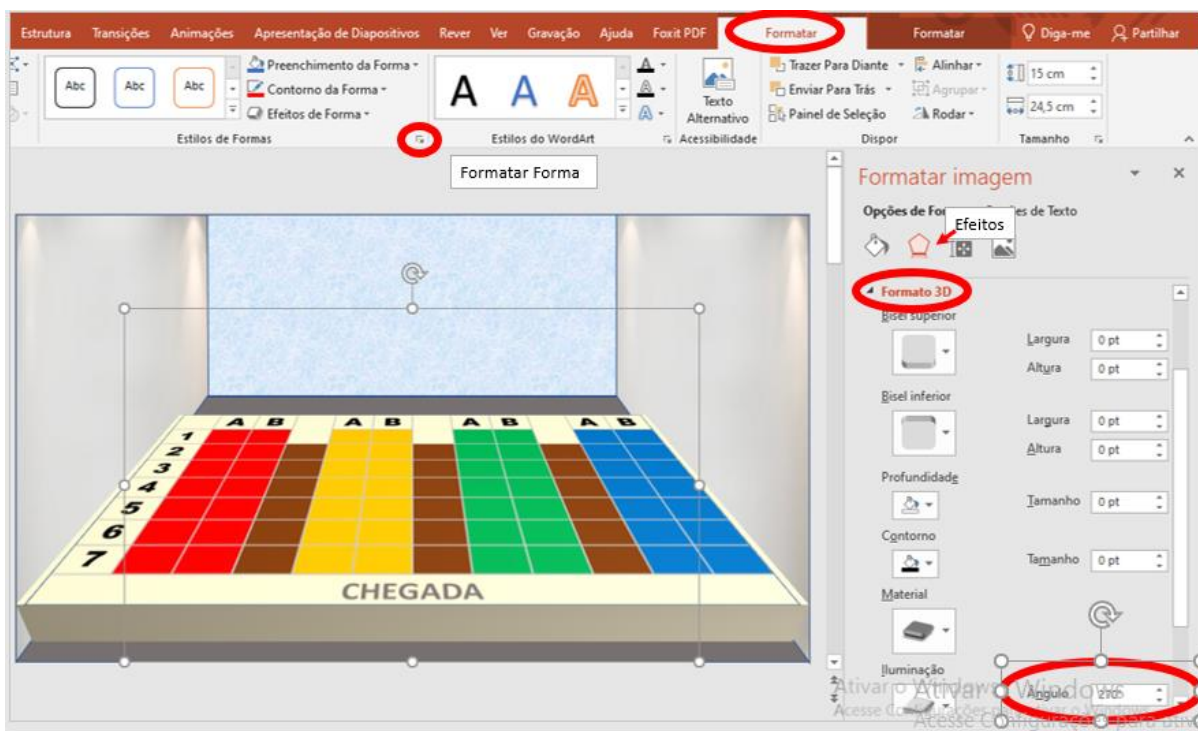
Estrutura Transições Animações Apresentação de Diapositivos Rever Ver Gravação Ajuda Foxit PDF Formatar Formatar Diga-me Partilhar

Abc Abc Abc Preenchimento da Forma Contorno da Forma Efeitos de Forma Estilos de Formas

A A A Estilos do WordArt

Texto Alternativo Acessibilidade

Trazer Para Diante Enviar Para Trás Painel de Seleção Alinhar Agrupar Rodar Dispor

15 cm 24,5 cm Tamanho

Formatar Forma

A B A B A B A B
1
2
3
4
5
6
7
CHEGADA

Formatar imagem

Opções de For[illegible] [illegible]es de Texto

Efeitos

Formato 3D

Bisel superior
Largura 0 pt
Altura 0 pt

Bisel inferior
Largura 0 pt
Altura 0 pt

Profundidade
Tamanho 0 pt

Contorno
Tamanho 0 pt

Material

Iluminação

Ângulo 270

Ativar o Windows
Acesse Configurações para ativar o Windows.